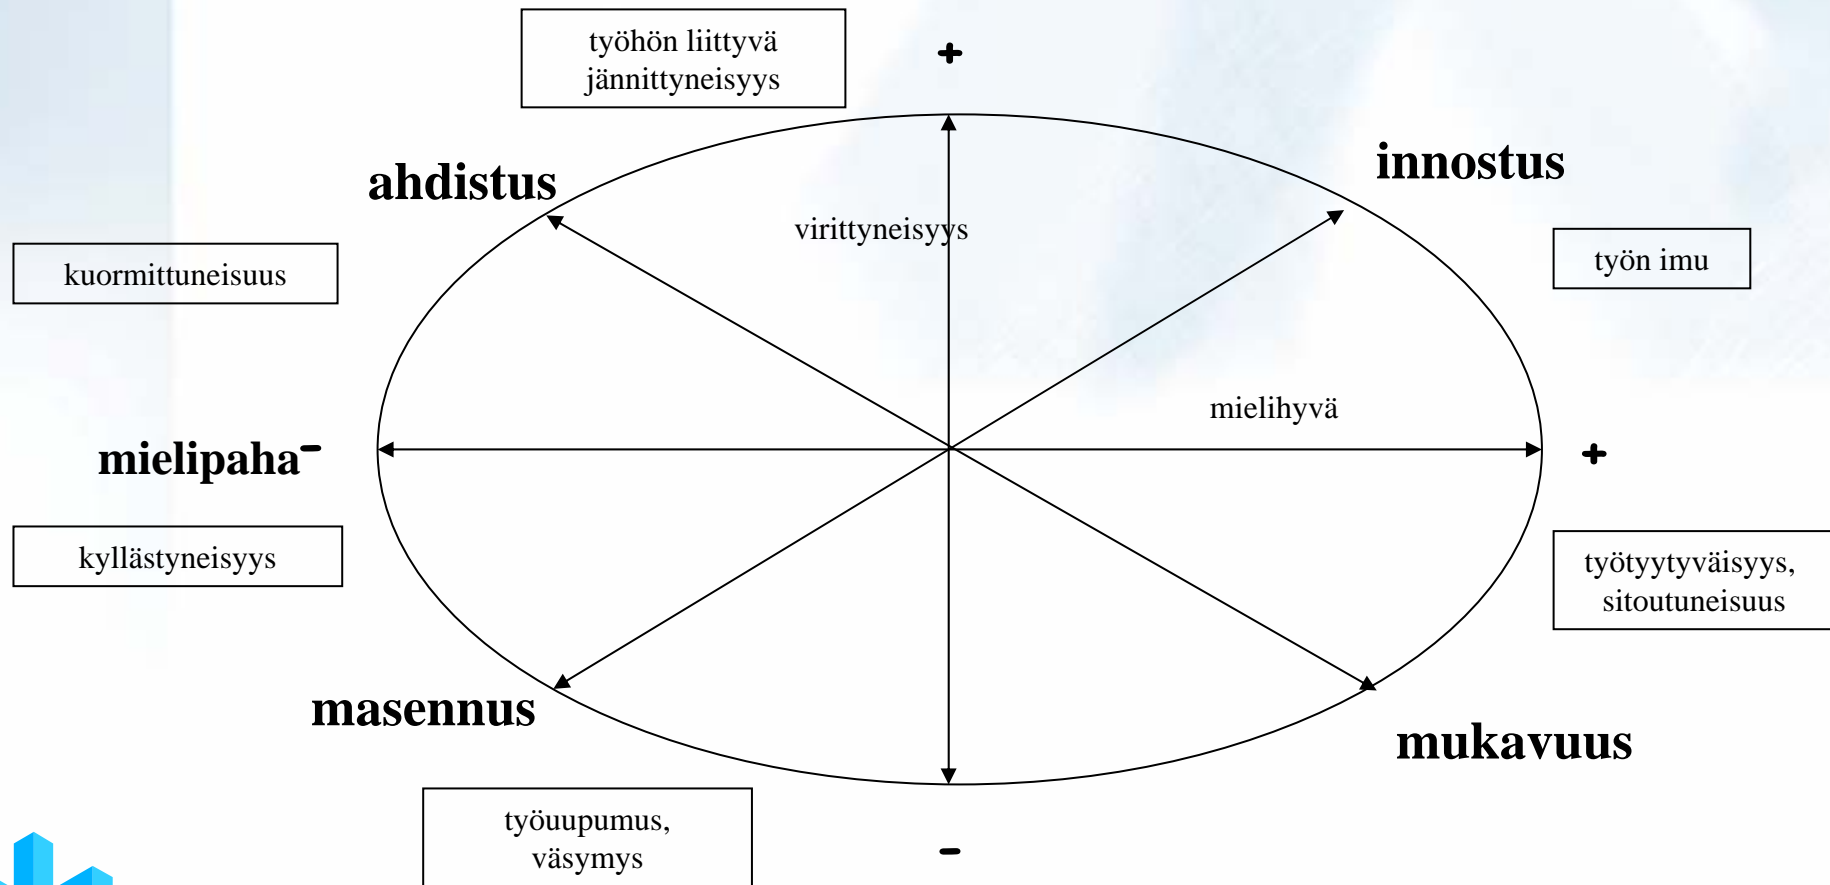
työhön liittyvä jännittyneisyys

+

ahdistus

innostus

kuormittuneisuus

virittyneisyys

työn imu

mielihyvä

mielipaha -

+

kyllästyneisyys

työtyytyväisyys, sitoutuneisuus

masennus

mukavuus

työuupumus, väsymys

-